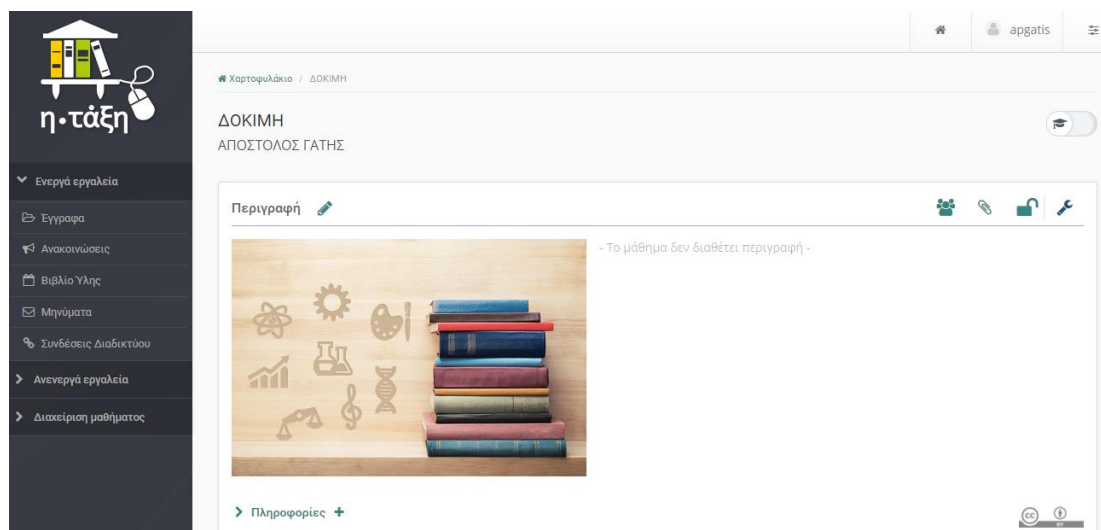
η·τάξη

Ενεργά εργαλεία

Έγγραφα

Ανακοινώσεις

Βιβλίο Ύλης

Μηνύματα

Συνδέσεις Διαδικτύου

Ανενεργά εργαλεία

Διαχείριση μαθήματος

apgatis

Χαρτοφυλάκιο / ΔΟΚΙΜΗ

ΔΟΚΙΜΗ

ΑΠΟΣΤΟΛΟΣ ΓΑΤΗΣ

Περιγραφή

- Το μάθημα δεν διαθέτει περιγραφή -

Πληροφορίες